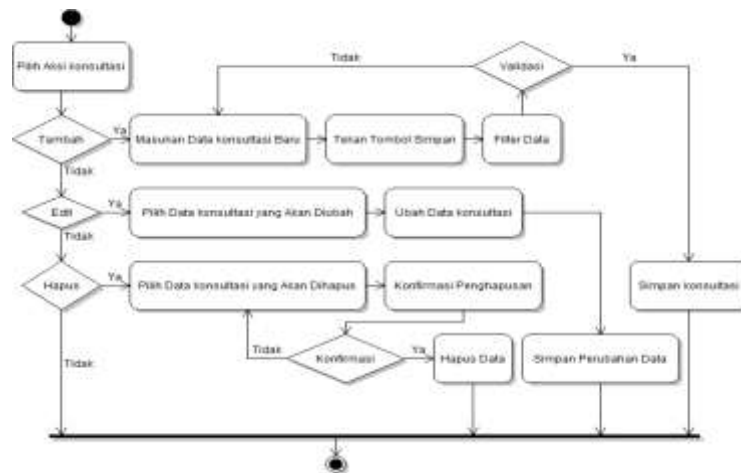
Pilih Aksi konsultasi

Tidak

Validasi

Ya

Tambah

Ya

Masukan Data konsultasi Baru

Tekan Tombol Simpan

Filter Data

Tidak

Edit

Ya

Pilih Data konsultasi yang Akan Diubah

Ubah Data konsultasi

Tidak

Hapus

Ya

Pilih Data konsultasi yang Akan Dihapus

Konfirmasi Penghapusan

Simpan konsultasi

Tidak

Konfirmasi

Ya

Hapus Data

Simpan Perubahan Data

Tidak